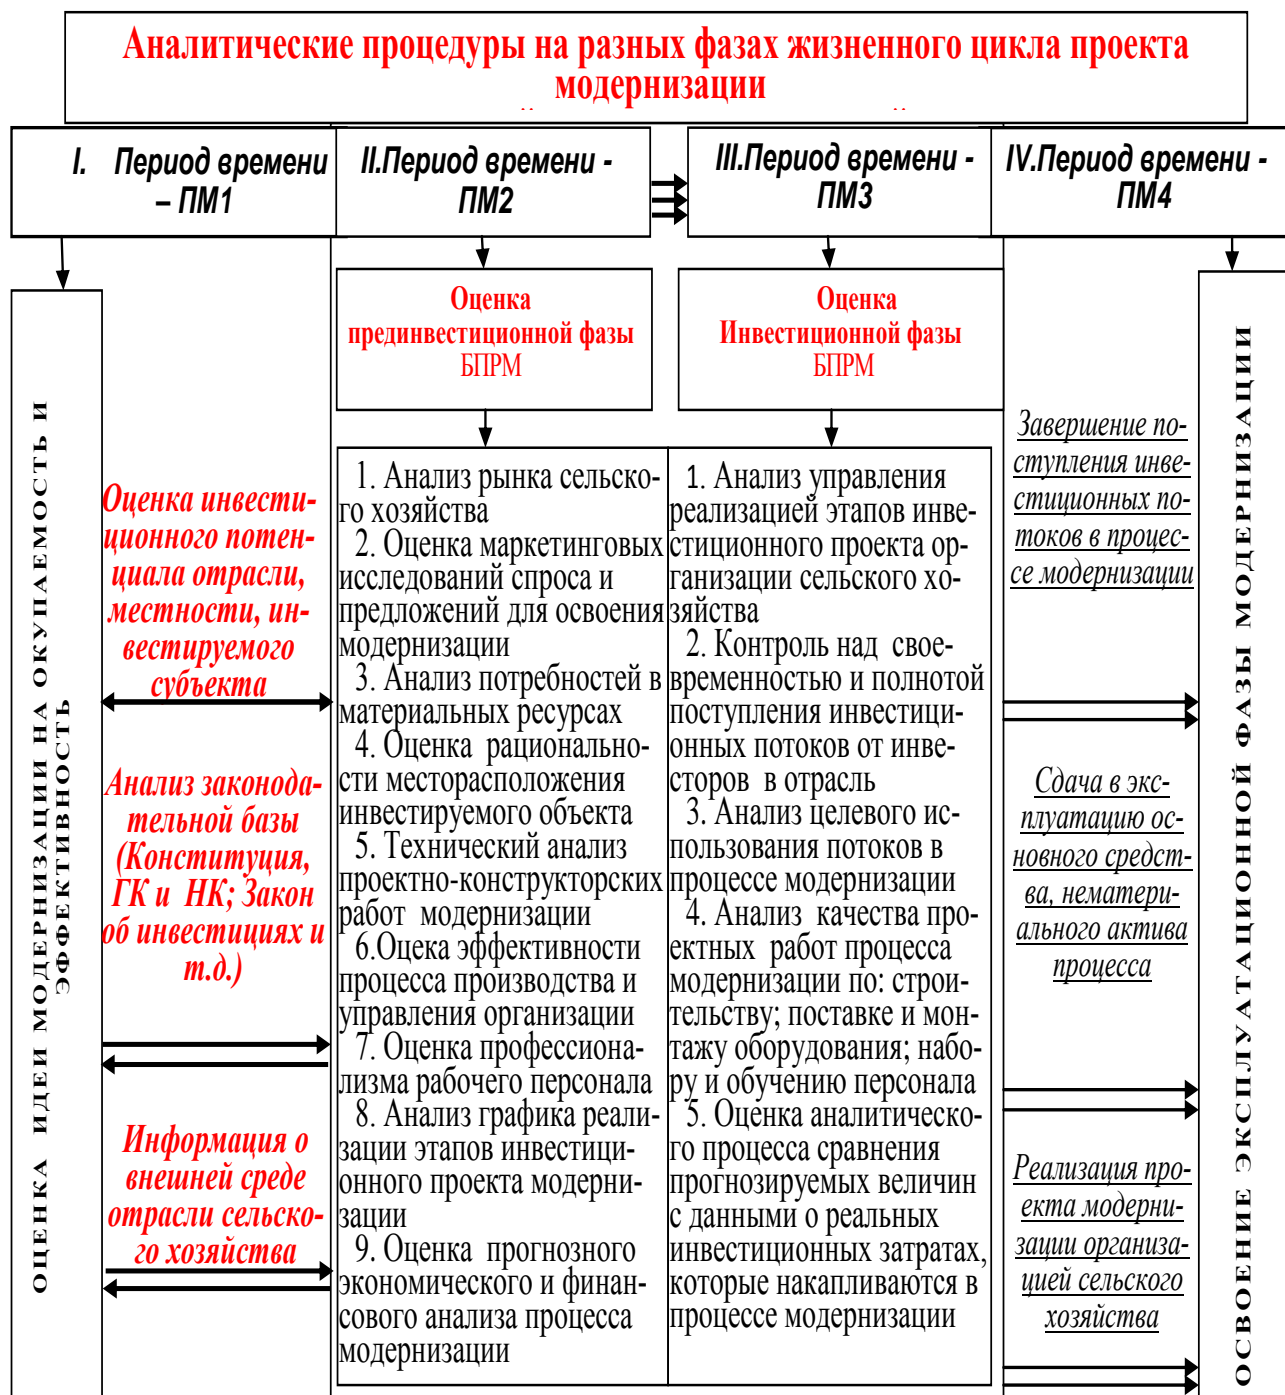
Аналитические процедуры на разных фазах жизненного цикла проекта модернизации

I. Период времени – ПМ1

II.Период времени - ПМ2

III.Период времени - ПМ3

IV.Период времени - ПМ4

ОЦЕНКА ИДЕИ МОДЕРНИЗАЦИИ НА ОКУПАЕМОСТЬ И ЭФФЕКТИВНОСТЬ

Оценка инвестиционного потенциала отрасли, местности, инвестируемого субъекта

Анализ законодательной базы (Конституция, ГК и НК; Закон об инвестициях и т.д.)

Информация о внешней среде отрасли сельского хозяйства

Оценка прединвестиционной фазы БПРМ

1. Анализ рынка сельского хозяйства
2. Оценка маркетинговых исследований спроса и предложений для освоения модернизации
3. Анализ потребностей в материальных ресурсах
4. Оценка рациональности месторасположения инвестируемого объекта
5. Технический анализ проектно-конструкторских работ модернизации
6.Оцека эффективности процесса производства и управления организации
7. Оценка профессионализма рабочего персонала
8. Анализ графика реализации этапов инвестиционного проекта модернизации
9. Оценка прогнозного экономического и финансового анализа процесса модернизации

Оценка Инвестиционной фазы БПРМ

1. Анализ управления реализацией этапов инвестиционного проекта организации сельского хозяйства
2. Контроль над своевременностью и полнотой поступления инвестиционных потоков от инвесторов в отрасль
3. Анализ целевого использования потоков в процессе модернизации
4. Анализ качества проектных работ процесса модернизации по: строительству; поставке и монтажу оборудования; набору и обучению персонала
5. Оценка аналитического процесса сравнения прогнозируемых величин с данными о реальных инвестиционных затратах, которые накапливаются в процессе модернизации

Завершение поступления инвестиционных потоков в процессе модернизации

Сдача в эксплуатацию основного средства, нематериального актива процесса

Реализация проекта модернизации организацией сельского хозяйства

ОСВОЕНИЕ ЭКСПЛУАТАЦИОННОЙ ФАЗЫ МОДЕРНИЗАЦИИ